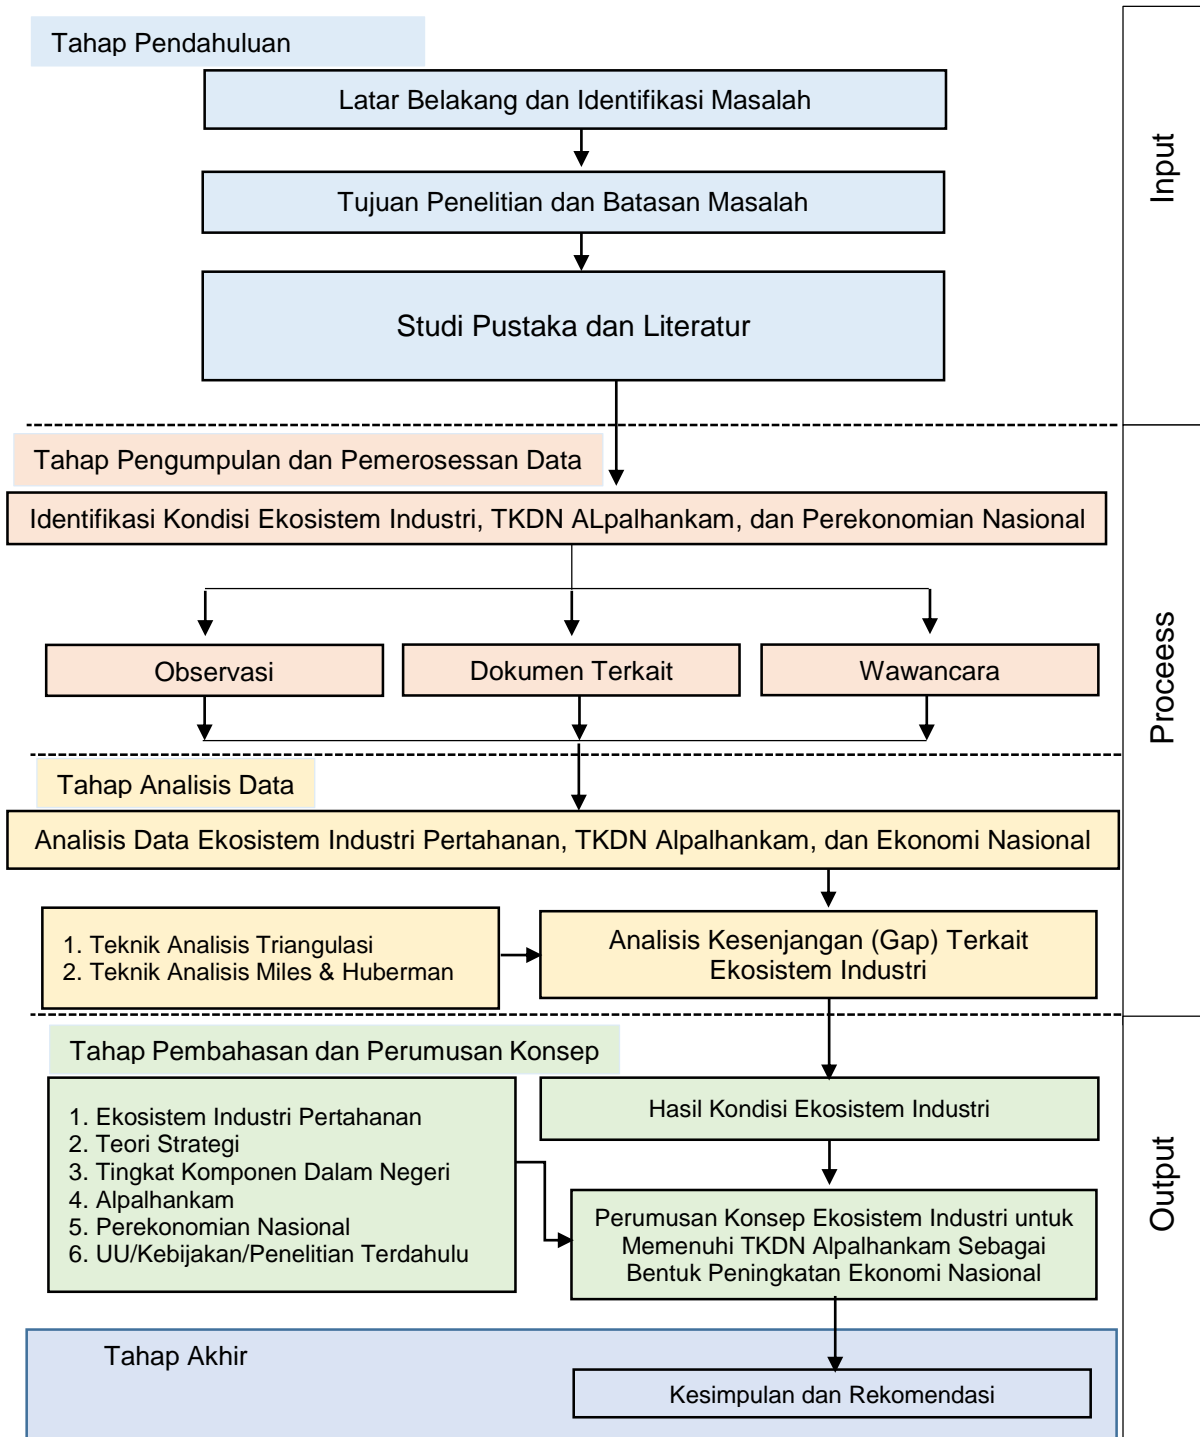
Tahap Pendahuluan

Latar Belakang dan Identifikasi Masalah

Tujuan Penelitian dan Batasan Masalah

Studi Pustaka dan Literatur

Input

Tahap Pengumpulan dan Pemerosessan Data

Identifikasi Kondisi Ekosistem Industri, TKDN ALpalhankam, dan Perekonomian Nasional

Observasi

Dokumen Terkait

Wawancara

Proceess

Tahap Analisis Data

Analisis Data Ekosistem Industri Pertahanan, TKDN Alpalhankam, dan Ekonomi Nasional

1. Teknik Analisis Triangulasi
2. Teknik Analisis Miles & Huberman

Analisis Kesenjangan (Gap) Terkait Ekosistem Industri

Tahap Pembahasan dan Perumusan Konsep

1. Ekosistem Industri Pertahanan
2. Teori Strategi
3. Tingkat Komponen Dalam Negeri
4. Alpalhankam
5. Perekonomian Nasional
6. UU/Kebijakan/Penelitian Terdahulu

Hasil Kondisi Ekosistem Industri

Perumusan Konsep Ekosistem Industri untuk Memenuhi TKDN Alpalhankam Sebagai Bentuk Peningkatan Ekonomi Nasional

Output

Tahap Akhir

Kesimpulan dan Rekomendasi